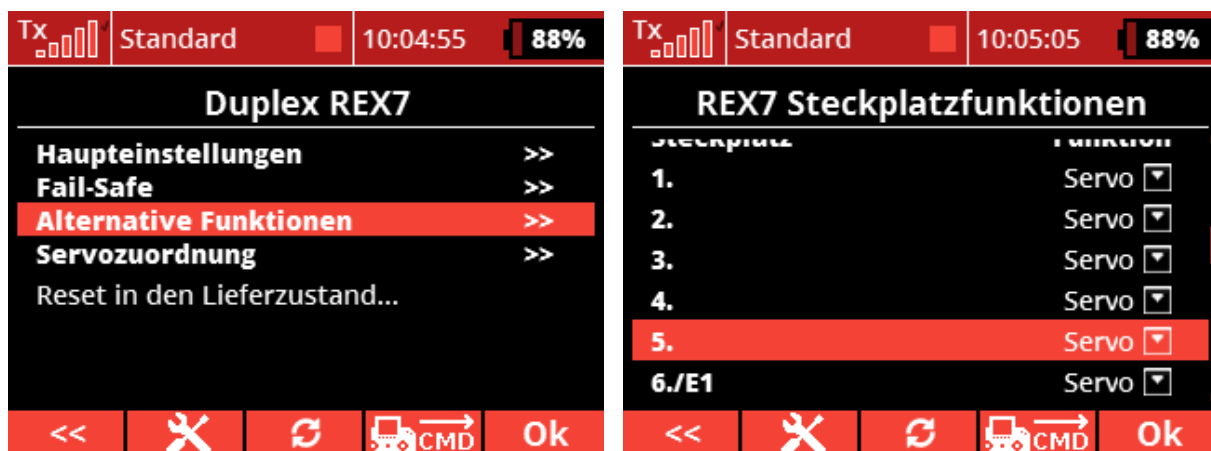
Tx Standard 10:04:55 88%

Duplex REX7

Haupteinstellungen >>
Fail-Safe >>
Alternative Funktionen >>
Servozuordnung >>
Reset in den Lieferzustand...

<< CMD Ok

Tx Standard 10:05:05 88%

REX7 Steckplatzfunktionen

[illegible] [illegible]
1. Servo
2. Servo
3. Servo
4. Servo
5. Servo
6./E1 Servo

<< CMD Ok